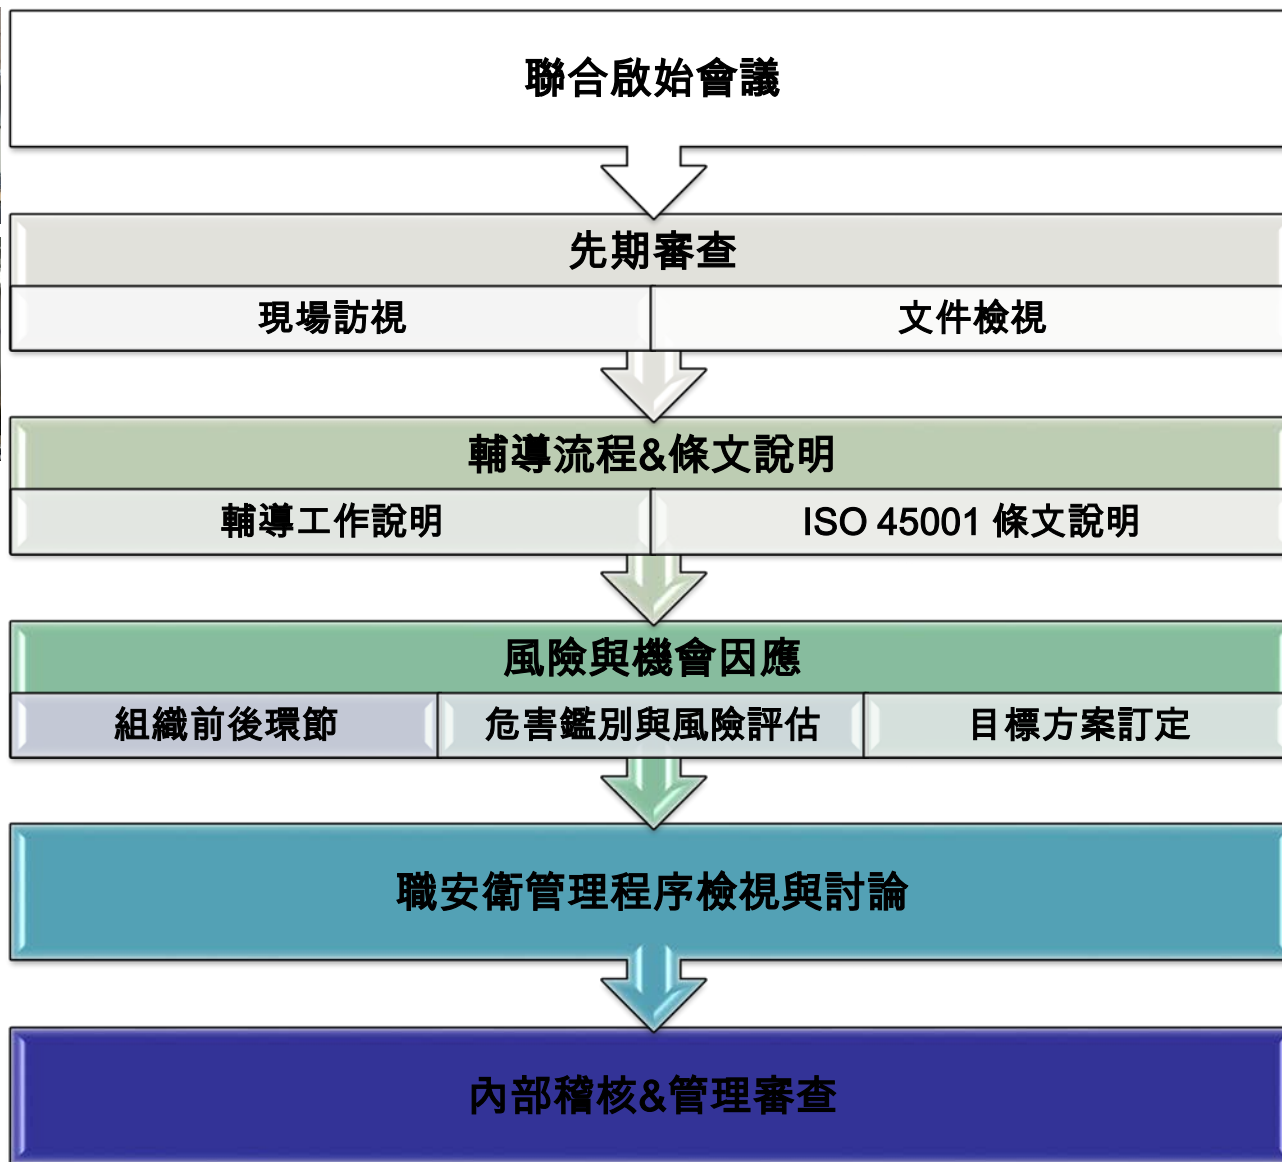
聯合啟始會議

先期審查

現場訪視

文件檢視

輔導流程&條文說明

輔導工作說明

ISO 45001 條文說明

風險與機會因應

組織前後環節

危害鑑別與風險評估

目標方案訂定

職安衛管理程序檢視與討論

內部稽核&管理審查